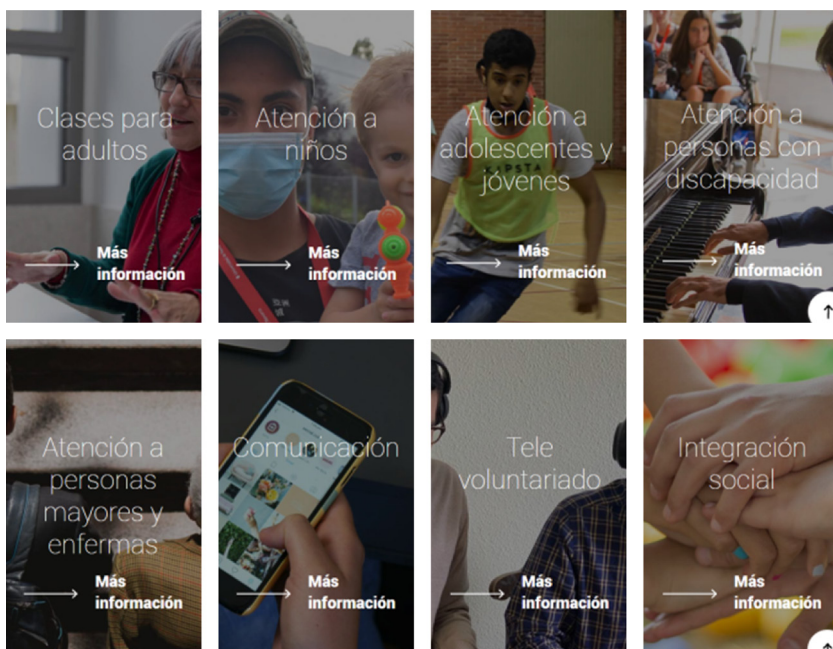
Clases para adultos

Más información

Atención a niños

Más información

Atención a adolescentes y jóvenes

Más información

Atención a personas con discapacidad

Más información

Atención a personas mayores y enfermas

Más información

Comunicación

Más información

Tele voluntariado

Más información

Integración social

Más información